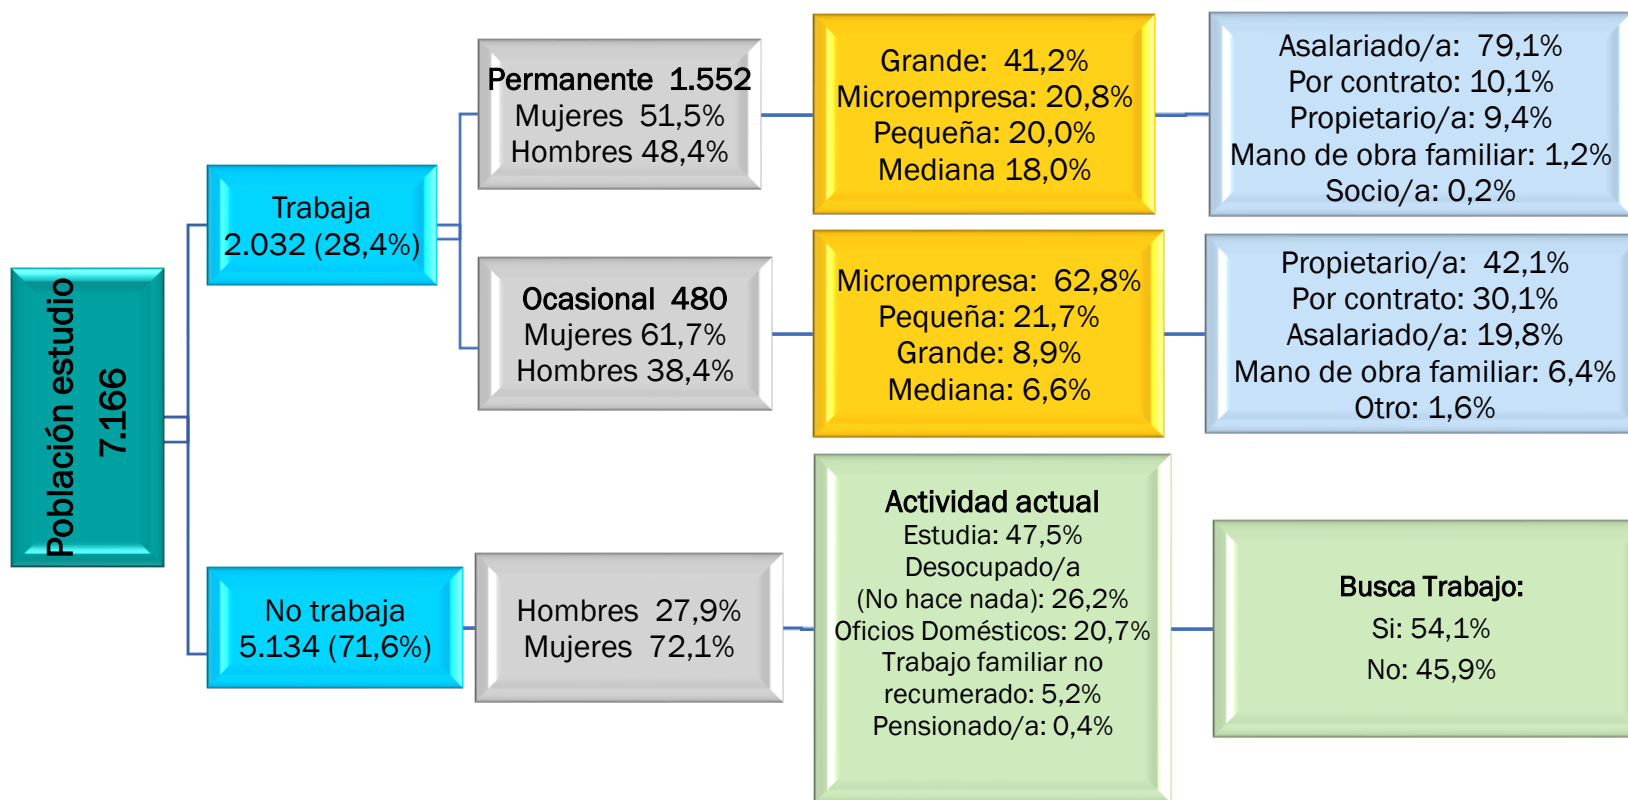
Población estudio
7.166

Trabaja
2.032 (28,4%)

Permanente 1.552
Mujeres 51,5%
Hombres 48,4%

Grande: 41,2%
Microempresa: 20,8%
Pequeña: 20,0%
Mediana 18,0%

Asalariado/a: 79,1%
Por contrato: 10,1%
Propietario/a: 9,4%
Mano de obra familiar: 1,2%
Socio/a: 0,2%

Ocasional 480
Mujeres 61,7%
Hombres 38,4%

Microempresa: 62,8%
Pequeña: 21,7%
Grande: 8,9%
Mediana: 6,6%

Propietario/a: 42,1%
Por contrato: 30,1%
Asalariado/a: 19,8%
Mano de obra familiar: 6,4%
Otro: 1,6%

No trabaja
5.134 (71,6%)

Hombres 27,9%
Mujeres 72,1%

Actividad actual
Estudia: 47,5%
Desocupado/a
(No hace nada): 26,2%
Oficios Domésticos: 20,7%
Trabajo familiar no recumerado: 5,2%
Pensionado/a: 0,4%

Busca Trabajo:
Si: 54,1%
No: 45,9%